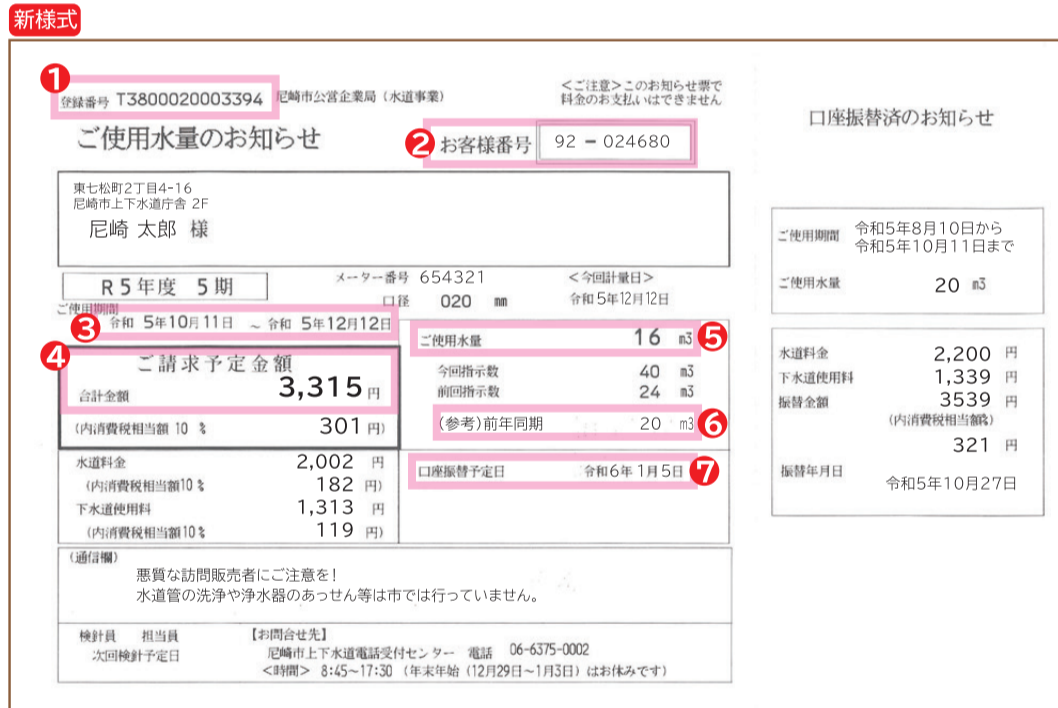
新様式

1
登録番号 T3800020003394 尼崎市公営企業局（水道事業）

＜ご注意＞このお知らせ票で料金のお支払いはできません

ご使用水量のお知らせ

2 お客様番号 92 − 024680

東七松町2丁目4-16
尼崎市上下水道庁舎 2F
尼崎 太郎 様

R5年度 5期

メーター番号 654321
口径 020 mm

＜今回計量日＞
令和5年12月12日

ご使用期間
3 令和 5年10月11日 ～ 令和 5年12月12日

4
ご請求予定金額
合計金額 3,315 円
（内消費税相当額 10 % 301 円）

5 ご使用水量 16 m3
今回指示数 40 m3
前回指示数 24 m3

6 （参考）前年同期 20 m3

水道料金 2,002 円
（内消費税相当額10 % 182 円）
下水道使用料 1,313 円
（内消費税相当額10 % 119 円）

7 口座振替予定日 令和6年 1月5日

（通信欄）
悪質な訪問販売者にご注意を！
水道管の洗浄や浄水器のあっせん等は市では行っていません。

検針員 担当員
次回検針予定日

【お問合せ先】
尼崎市上下水道電話受付センター 電話 06-6375-0002
＜時間＞ 8:45～17:30 （年末年始（12月29日～1月3日）はお休みです）

口座振替済のお知らせ

ご使用期間 令和5年8月10日から
令和5年10月11日まで

ご使用水量 20 m3

水道料金 2,200 円
下水道使用料 1,339 円
振替金額 3539 円
（内消費税相当額）
321 円

振替年月日
令和5年10月27日